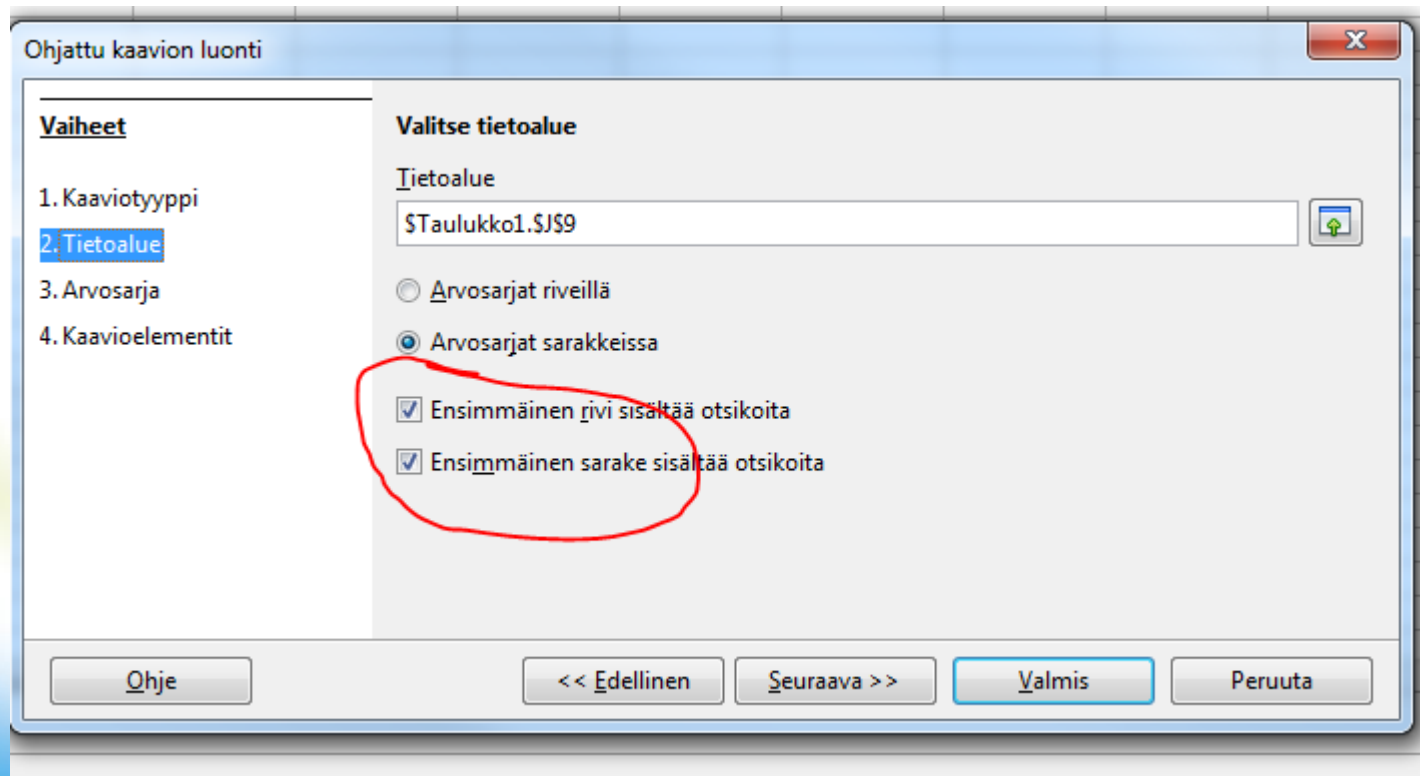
Ohjattu kaavion luonti

Vaiheet

1. Kaaviotyyppi
2. Tietoalue
3. Arvosarja
4. Kaavioelementit

Valitse tietoalue

Tietoalue

$Taulukko1.$J$9

Arvosarjat riveillä

Arvosarjat sarakkeissa

Ensimmäinen rivi sisältää otsikoita

Ensimmäinen sarake sisältää otsikoita

Ohje

<< Edellinen

Seuraava >>

Valmis

Peruuta